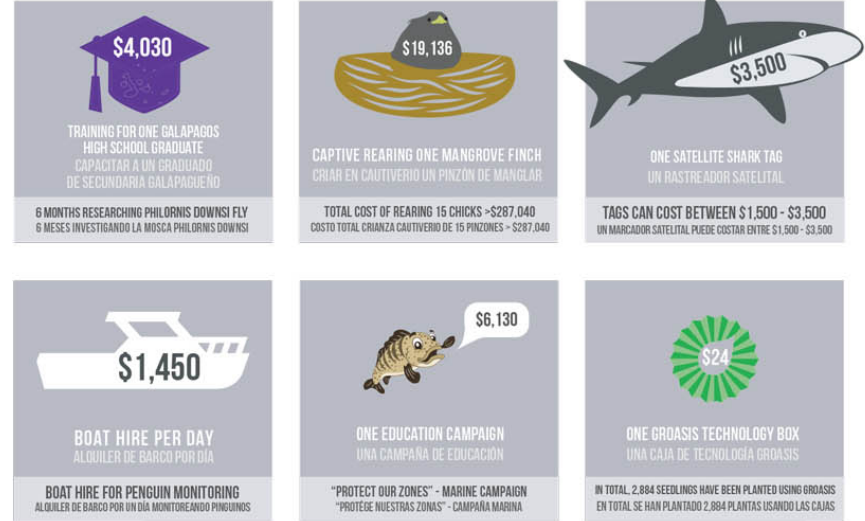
$4,030

TRAINING FOR ONE GALAPAGOS HIGH SCHOOL GRADUATE
CAPACITAR A UN GRADUADO DE SECUNDARIA GALAPAGUEÑO

6 MONTHS RESEARCHING PHILORNIS DOWNSI FLY
6 MESES INVESTIGANDO LA MOSCA PHILORNIS DOWNSI

$19,136

CAPTIVE REARING ONE MANGROVE FINCH
CRIAR EN CAUTIVERIO UN PINZÓN DE MANGLAR

TOTAL COST OF REARING 15 CHICKS >$287,040
COSTO TOTAL CRIANZA CAUTIVERIO DE 15 PINZONES > $287,040

$3,500

ONE SATELLITE SHARK TAG
UN RASTREADOR SATELITAL

TAGS CAN COST BETWEEN $1,500 - $3,500
UN MARCADOR SATELITAL PUEDE COSTAR ENTRE $1,500 - $3,500

$1,450

BOAT HIRE PER DAY
ALQUILER DE BARCO POR DÍA

BOAT HIRE FOR PENGUIN MONITORING
ALQUILER DE BARCO POR UN DÍA MONITOREANDO PINGUINOS

$6,130

ONE EDUCATION CAMPAIGN
UNA CAMPAÑA DE EDUCACIÓN

"PROTECT OUR ZONES" - MARINE CAMPAIGN
"PROTÉGE NUESTRAS ZONAS" - CAMPAÑA MARINA

$24

ONE GROASIS TECHNOLOGY BOX
UNA CAJA DE TECNOLOGÍA GROASIS

IN TOTAL, 2,884 SEEDLINGS HAVE BEEN PLANTED USING GROASIS
EN TOTAL SE HAN PLANTADO 2,884 PLANTAS USANDO LAS CAJAS